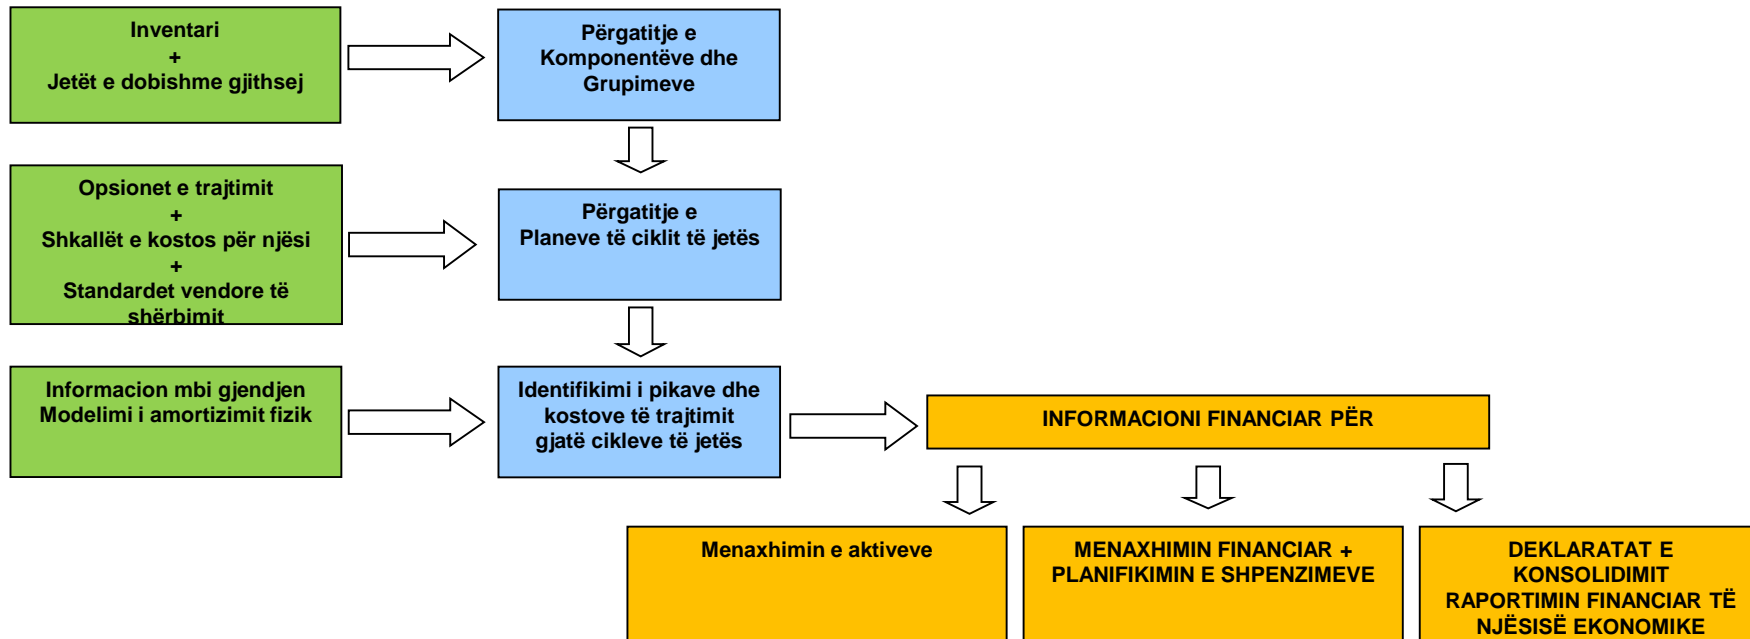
Inventari
+
Jetët e dobishme gjithsej

Përgatitje e Komponentëve dhe Grupimeve

Opsionet e trajtimit
+
Shkallët e kostos për njësi
+
Standardet vendore të shërbimit

Përgatitje e Planeve të ciklit të jetës

Informacion mbi gjendjen
Modelimi i amortizimit fizik

Identifikimi i pikave dhe kostove të trajtimit gjatë cikleve të jetës

INFORMACIONI FINANCIAR PËR

Menaxhimin e aktiveve

MENAXHIMIN FINANCIAR + PLANIFIKIMIN E SHPENZIMEVE

DEKLARATAT E KONSOLIDIMIT RAPORTIMIN FINANCIAR TË NJËSISË EKONOMIKE